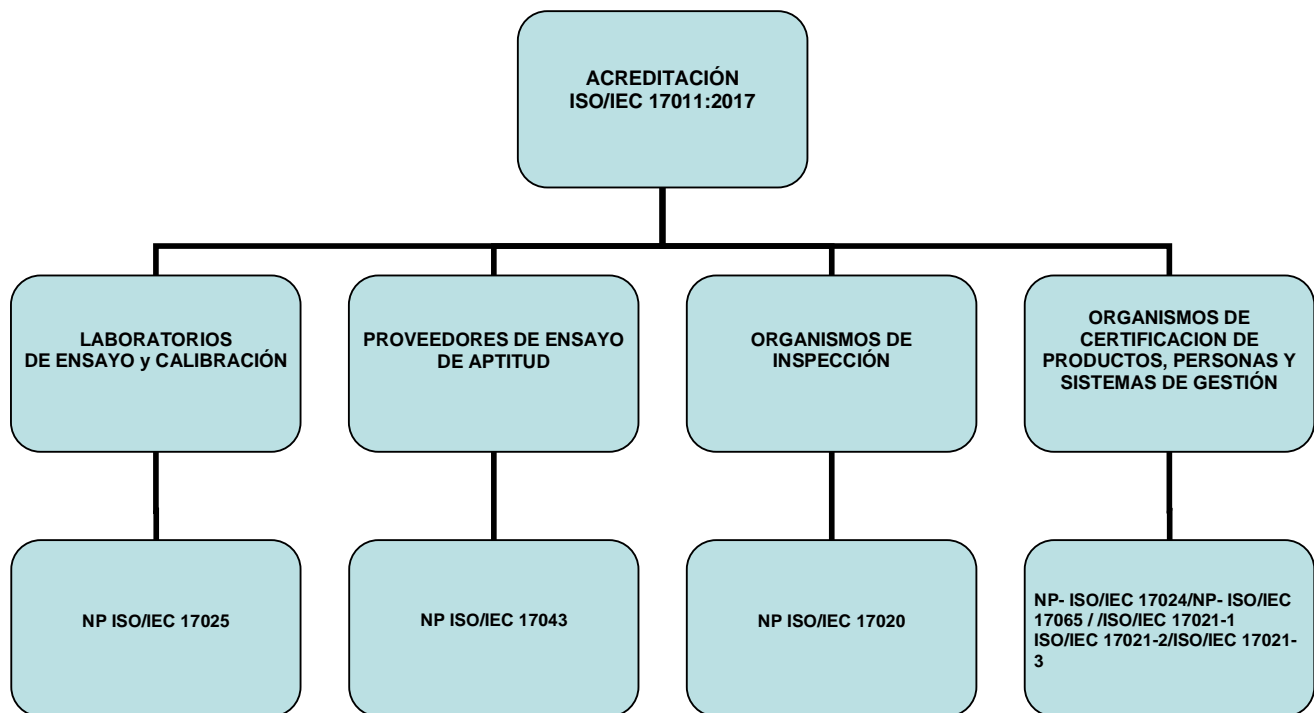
ACREDITACIÓN
ISO/IEC 17011:2017

LABORATORIOS DE ENSAYO y CALIBRACIÓN

PROVEEDORES DE ENSAYO DE APTITUD

ORGANISMOS DE INSPECCIÓN

ORGANISMOS DE CERTIFICACION DE PRODUCTOS, PERSONAS Y SISTEMAS DE GESTIÓN

NP ISO/IEC 17025

NP ISO/IEC 17043

NP ISO/IEC 17020

NP- ISO/IEC 17024/NP- ISO/IEC 17065 / /ISO/IEC 17021-1 ISO/IEC 17021-2/ISO/IEC 17021-3